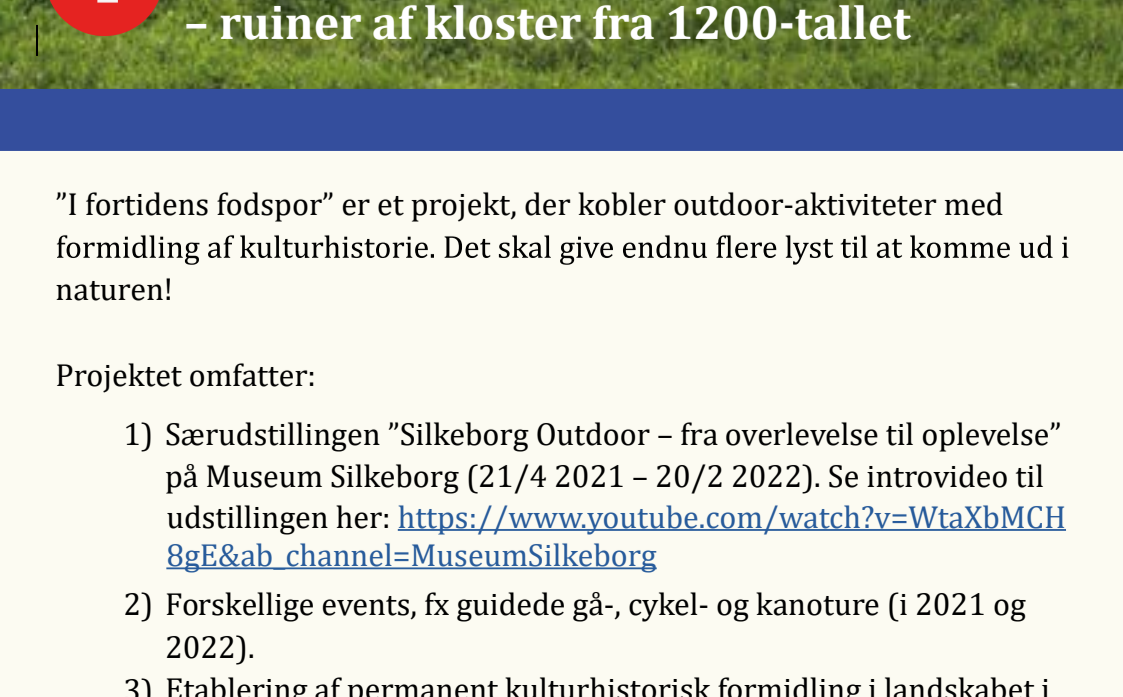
– ruiner af kloster fra 1200-tallet

”I fortidens fodspor” er et projekt, der kobler outdoor-aktiviteter med formidling af kulturhistorie. Det skal give endnu flere lyst til at komme ud i naturen!

Projektet omfatter:

1) Særudstillingen ”Silkeborg Outdoor – fra overlevelse til oplevelse” på Museum Silkeborg (21/4 2021 – 20/2 2022). Se introvideo til udstillingen her: https://www.youtube.com/watch?v=WtaXbMCH8gE&ab_channel=MuseumSilkeborg

2) Forskellige events, fx guidede gå-, cykel- og kanoture (i 2021 og 2022).

3) Etablering af permanent kulturhistorisk formidling i landskabet i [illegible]